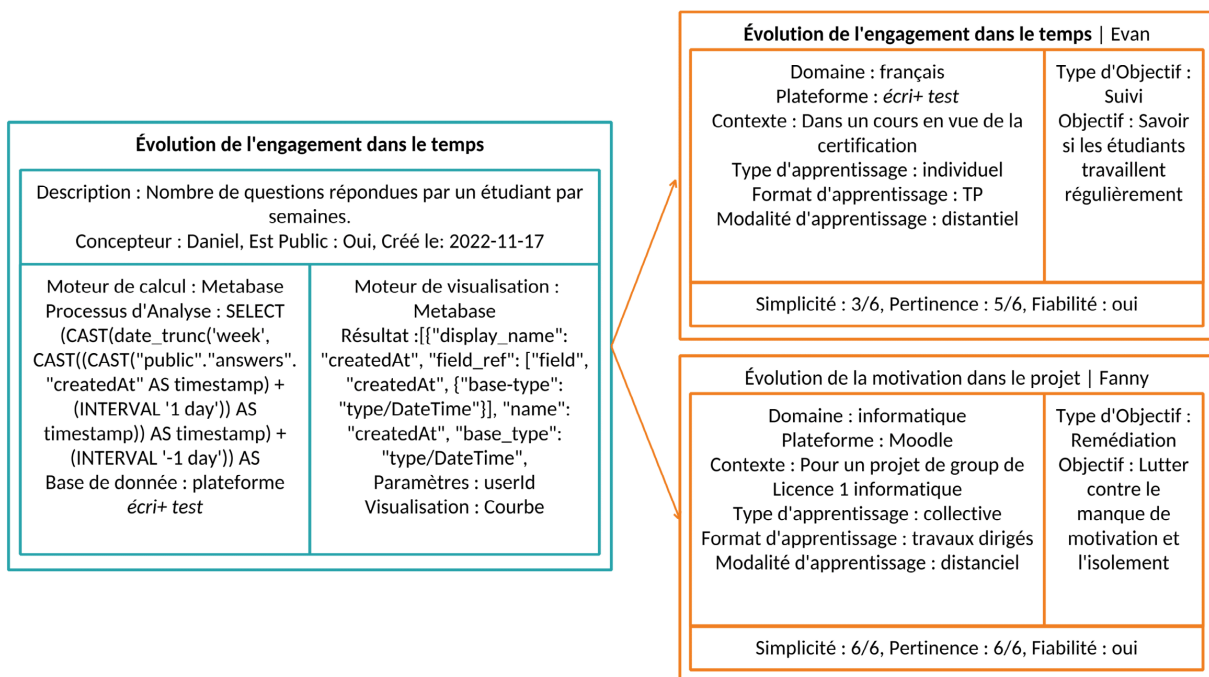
**Évolution de l'engagement dans le temps**

Description : Nombre de questions répondues par un étudiant par semaines.
Concepteur : Daniel, Est Public : Oui, Créé le: 2022-11-17

Moteur de calcul : Metabase
Processus d'Analyse : SELECT (CAST(date_trunc('week', CAST((CAST("public"."answers". "createdAt" AS timestamp) + (INTERVAL '1 day')) AS timestamp)) AS timestamp) + (INTERVAL '-1 day')) AS
Base de donnée : plateforme *écri+ test*

Moteur de visualisation : Metabase
Résultat :[{"display_name": "createdAt", "field_ref": ["field", "createdAt", {"base-type": "type/DateTime"}], "name": "createdAt", "base_type": "type/DateTime",
Paramètres : userId
Visualisation : Courbe

**Évolution de l'engagement dans le temps** | Evan

Domaine : français
Plateforme : *écri+ test*
Contexte : Dans un cours en vue de la certification
Type d'apprentissage : individuel
Format d'apprentissage : TP
Modalité d'apprentissage : distantiel

Type d'Objectif : Suivi
Objectif : Savoir si les étudiants travaillent régulièrement

Simplicité : 3/6, Pertinence : 5/6, Fiabilité : oui

Évolution de la motivation dans le projet | Fanny

Domaine : informatique
Plateforme : Moodle
Contexte : Pour un projet de group de Licence 1 informatique
Type d'apprentissage : collective
Format d'apprentissage : travaux dirigés
Modalité d'apprentissage : distanciel

Type d'Objectif : Remédiation
Objectif : Lutter contre le manque de motivation et l'isolement

Simplicité : 6/6, Pertinence : 6/6, Fiabilité : oui